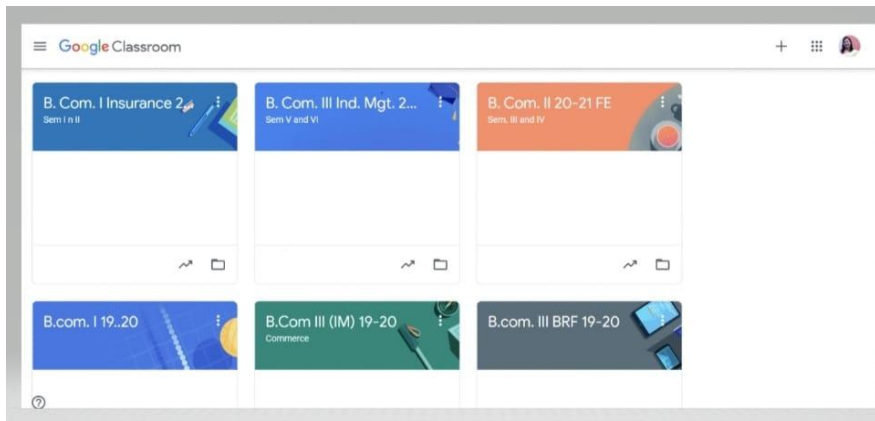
Google Classroom

B. Com. I Insurance 2...
Sem I n II

B. Com. III Ind. Mgt. 2...
Sem V and VI

B. Com. II 20-21 FE
Sem. III and IV

B.com. I 19..20

B.Com III (IM) 19-20
Commerce

B.com. III BRF 19-20